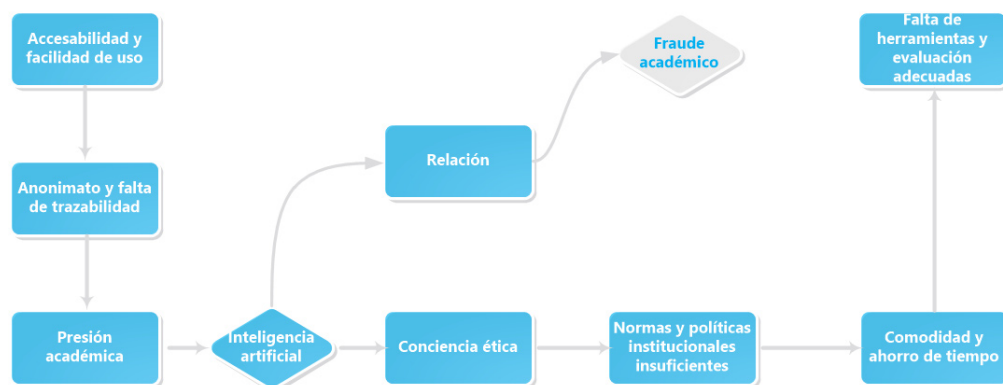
Accesabilidad y facilidad de uso

Anonimato y falta de trazabilidad

Presión académica

Inteligencia artificial

Relación

Fraude académico

Conciencia ética

Normas y políticas institucionales insuficientes

Comodidad y ahorro de tiempo

Falta de herramientas y evaluación adecuadas